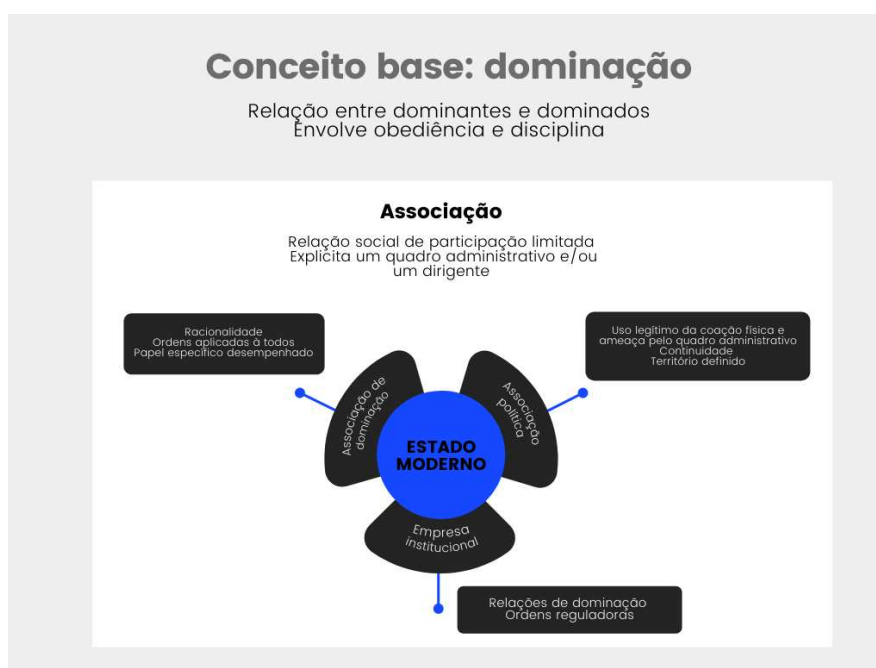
Conceito base: dominação

Relação entre dominantes e dominados
Envolve obediência e disciplina

Associação

Relação social de participação limitada
Explícita um quadro administrativo e/ou um dirigente

Racionalidade
Ordens aplicadas à todos
Papel específico desempenhado

Uso legítimo da coação física e ameaça pelo quadro administrativo
Continuidade
Território definido

Associação de dominação

Associação política

ESTADO MODERNO

Empresa institucional

Relações de dominação
Ordens reguladoras